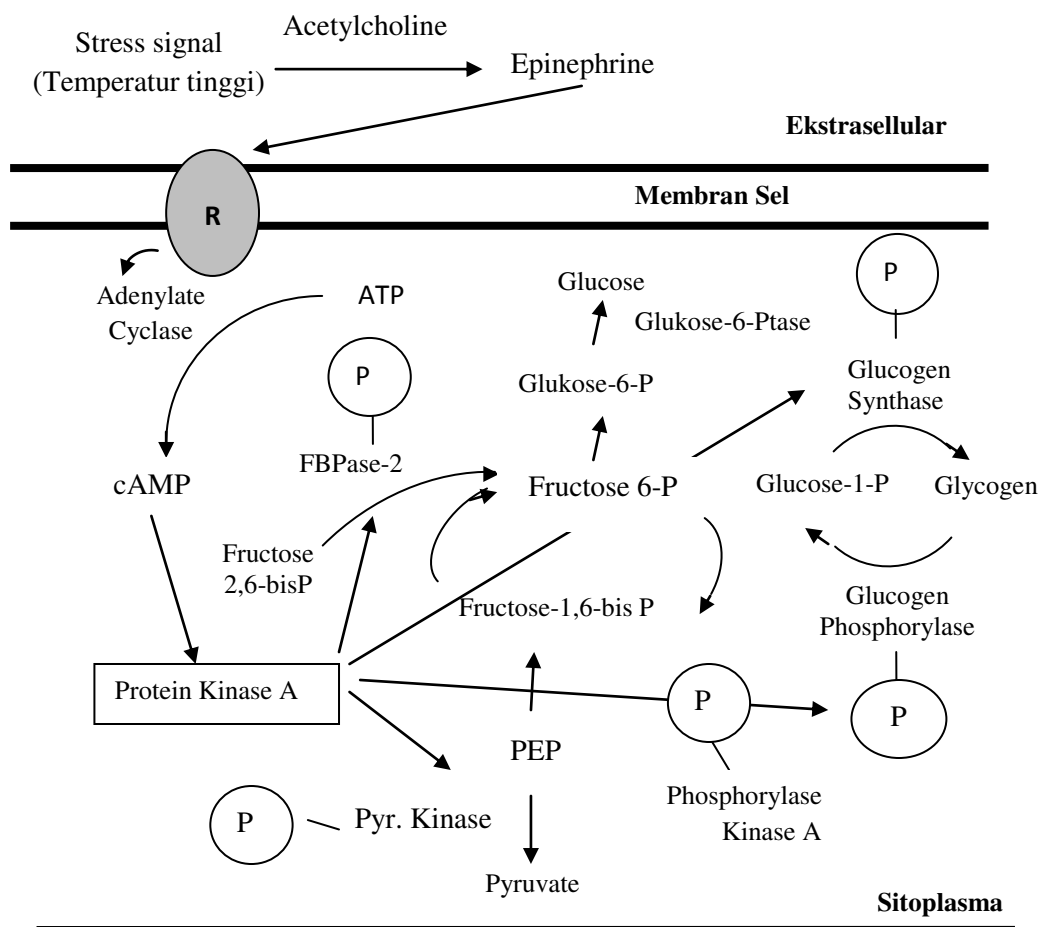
Stress signal
(Temperatur tinggi)

Acetylcholine

Epinephrine

Ekstrasellular

Membran Sel

R

Adenylate Cyclase

ATP

cAMP

P

FBPase-2

Fructose 2,6-bisP

Protein Kinase A

Glucose

Glukose-6-Ptase

Glukose-6-P

Fructose 6-P

Fructose-1,6-bis P

PEP

Pyruvate

P

Pyr. Kinase

P

Glucogen Synthase

Glucose-1-P

Glycogen

Glucogen Phosphorylase

P

P

Phosphorylase Kinase A

Sitoplasma